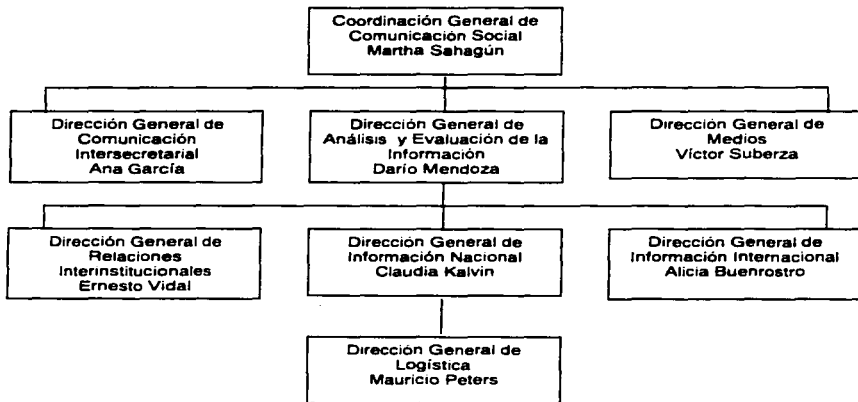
Coordinación General de Comunicación Social
Martha Sahagún

Dirección General de Comunicación Intersecretarial
Ana García

Dirección General de Análisis y Evaluación de la Información
Darío Mendoza

Dirección General de Medios
Víctor Suberza

Dirección General de Relaciones Interinstitucionales
Ernesto Vidal

Dirección General de Información Nacional
Claudia Kalvin

Dirección General de Información Internacional
Alicia Buenrostro

Dirección General de Logística
Mauricio Peters